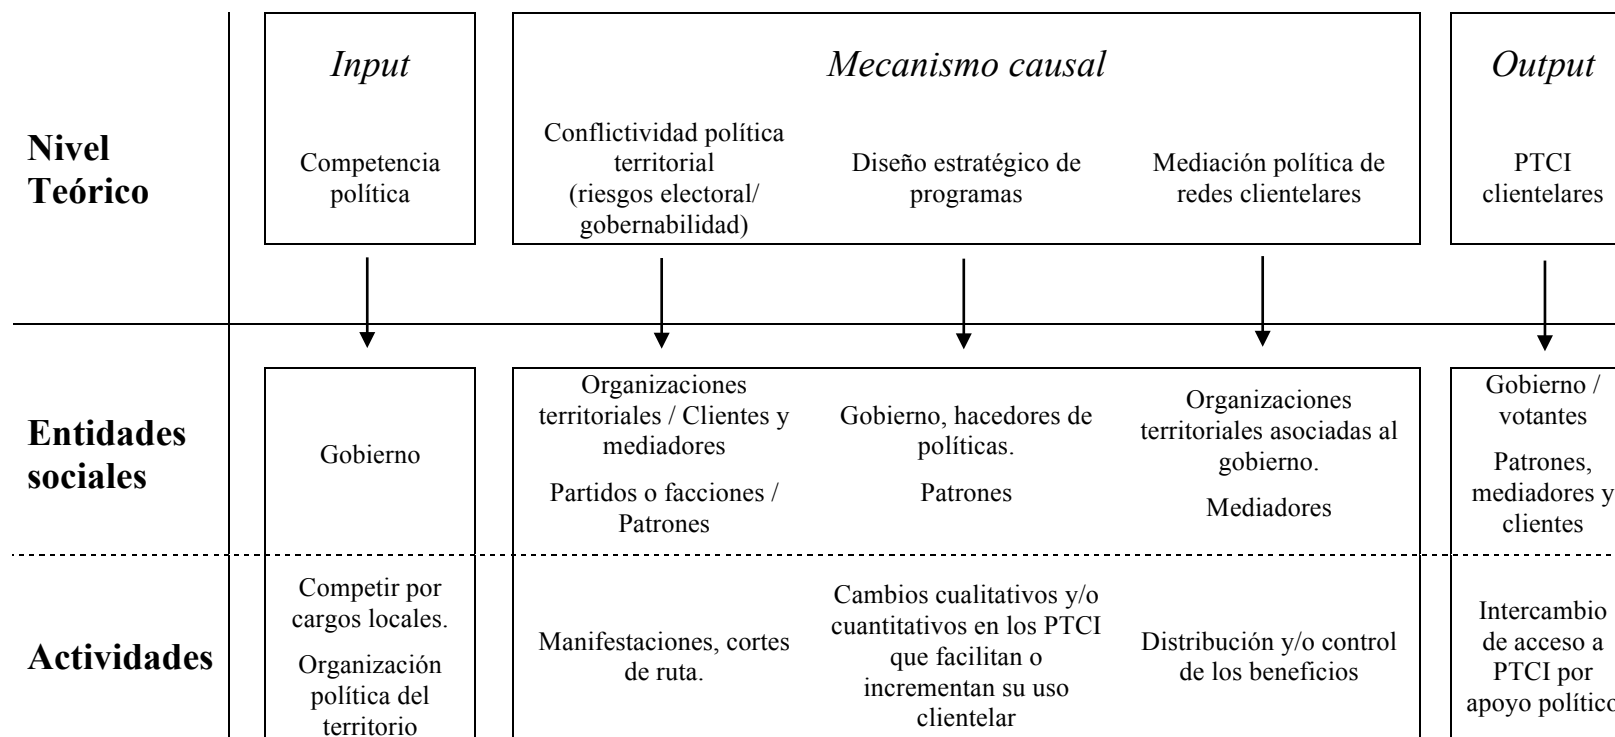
| | *Input* | *Mecanismo causal* | | | *Output* |
|---|---|---|---|---|---|
| **Nivel Teórico** | Competencia política | Conflictividad política territorial (riesgos electoral/ gobernabilidad) | Diseño estratégico de programas | Mediación política de redes clientelares | PTCI clientelares |
| **Entidades sociales** | Gobierno | Organizaciones territoriales / Clientes y mediadores<br>Partidos o facciones / Patrones | Gobierno, hacedores de políticas.<br>Patrones | Organizaciones territoriales asociadas al gobierno.<br>Mediadores | Gobierno / votantes<br>Patrones, mediadores y clientes |
| **Actividades** | Competir por cargos locales.<br>Organización política del territorio | Manifestaciones, cortes de ruta. | Cambios cualitativos y/o cuantitativos en los PTCI que facilitan o incrementan su uso clientelar | Distribución y/o control de los beneficios | Intercambio de acceso a PTCI por apoyo político |